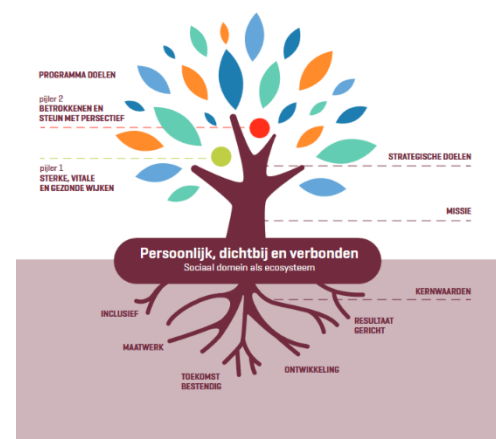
PROGRAMMA DOELEN

pijler 2
BETROKKENEN EN STEUN MET PERSECTIEF

pijler 1
STERKE, VITALE EN GEZONDE WIJKEN

STRATEGISCHE DOELEN

MISSIE

Persoonlijk, dichtbij en verbonden
Sociaal domein als ecosysteem

KERNWAARDEN

INCLUSIEF

MAATWERK

TOEKOMST BESTENDIG

ONTWIKKELING

RESULTAAT GERICHT